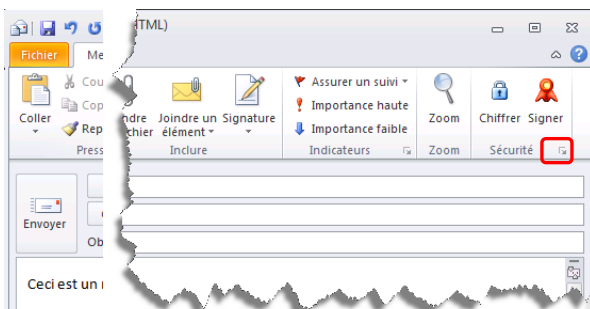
TML)

Fichier Me

Coller
Cou
Cop
Rep
Press

ndre chier
Joindre un élément
Signature
Inclure

Assurer un suivi
Importance haute
Importance faible
Indicateurs

Zoom
Zoom

Chiffrer
Signer
Sécurité

Envoyer
Ob

Ceci est un